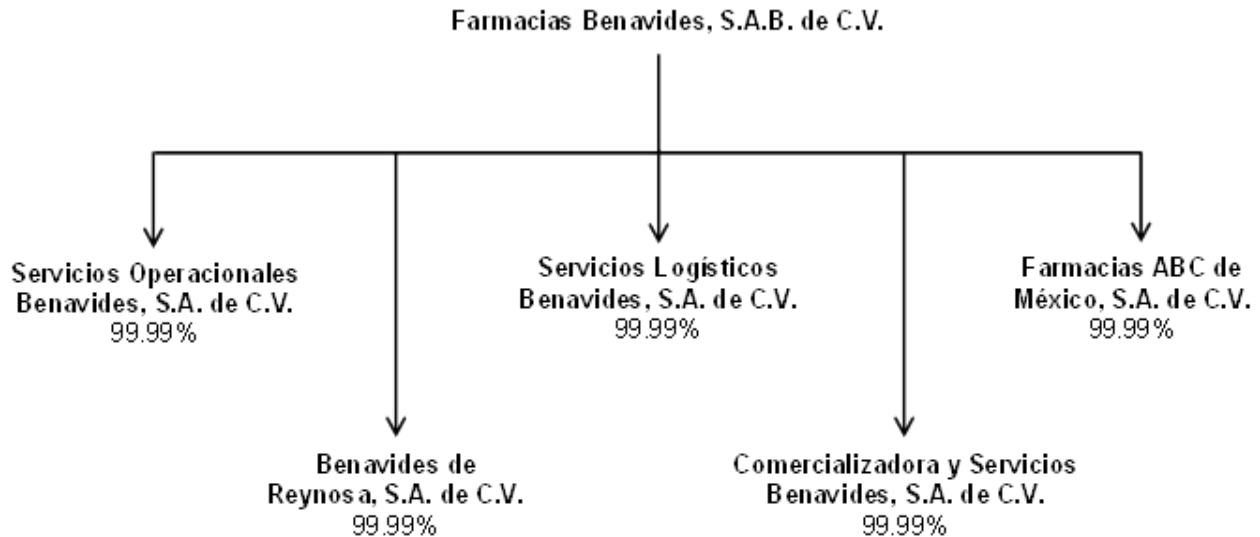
Farmacias Benavides, S.A.B. de C.V.

Servicios Operacionales Benavides, S.A. de C.V.
99.99%

Servicios Logísticos Benavides, S.A. de C.V.
99.99%

Farmacias ABC de México, S.A. de C.V.
99.99%

Benavides de Reynosa, S.A. de C.V.
99.99%

Comercializadora y Servicios Benavides, S.A. de C.V.
99.99%